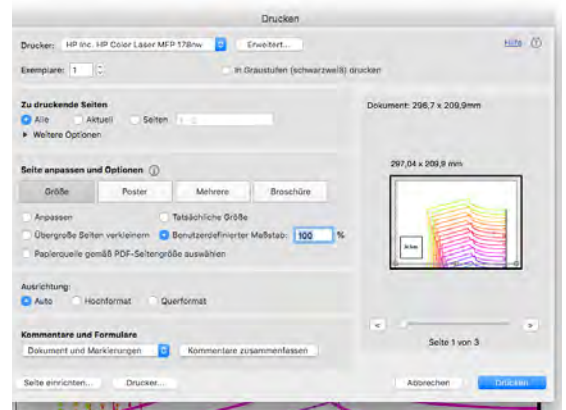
Drucken

Drucker: HP Inc. HP Color Laser MFP 178nw
Erweitert...
Hilfe
Exemplare: 1
In Graustufen (schwarzweiß) drucken

Zu druckende Seiten
Alle
Aktuell
Seiten
1 - 3
Weitere Optionen

Dokument: 296,7 x 209,9mm

Seite anpassen und Optionen
Größe
Poster
Mehrere
Broschüre

297,04 x 209,9 mm

Anpassen
Tatsächliche Größe
Übergroße Seiten verkleinern
Benutzerdefinierter Maßstab: 100 %
Papierquelle gemäß PDF-Seitengröße auswählen

Ausrichtung:
Auto
Hochformat
Querformat

Kommentare und Formulare
Dokument und Markierungen
Kommentare zusammenfassen

Seite 1 von 3

Seite einrichten...
Drucker...
Abbrechen
Drucken